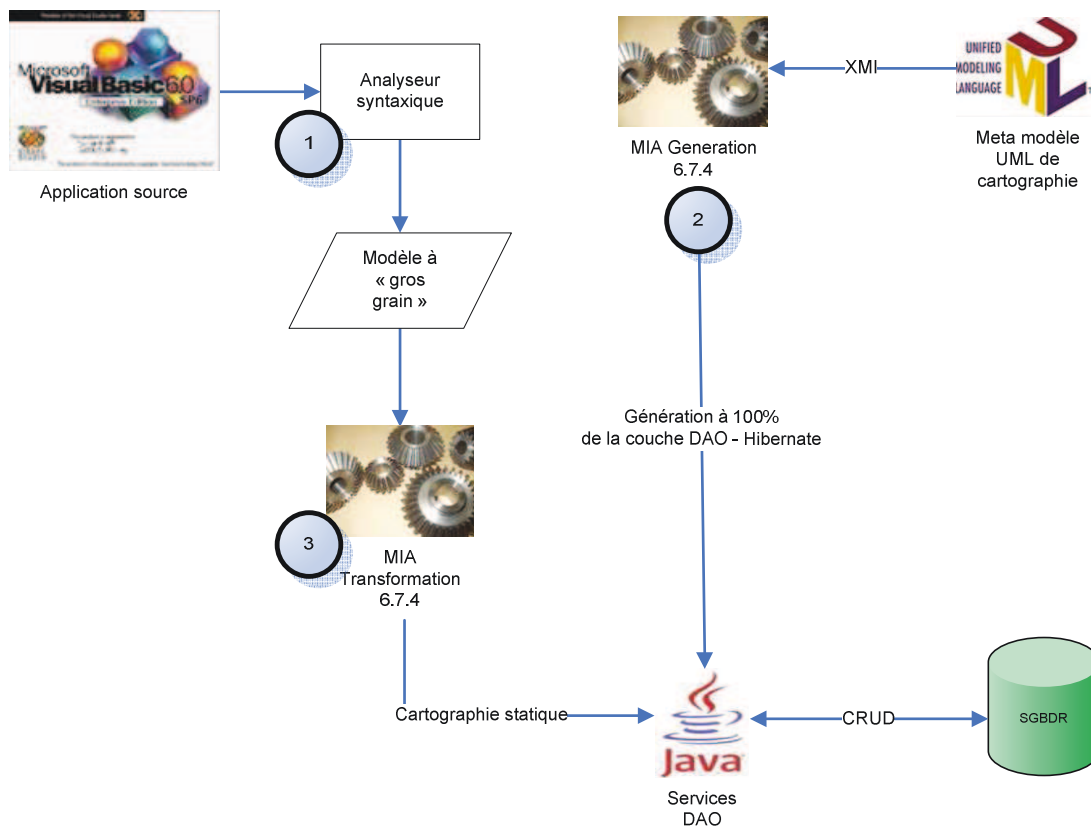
Microsoft Visual Basic 6.0 SP6

Application source

Analyseur syntaxique

1

Modèle à « gros grain »

3

MIA Transformation 6.7.4

MIA Generation 6.7.4

2

XMI

UNIFIED MODELING LANGUAGE UML

Meta modèle UML de cartographie

Génération à 100% de la couche DAO - Hibernate

Cartographie statique

Java

Services DAO

CRUD

SGBDR